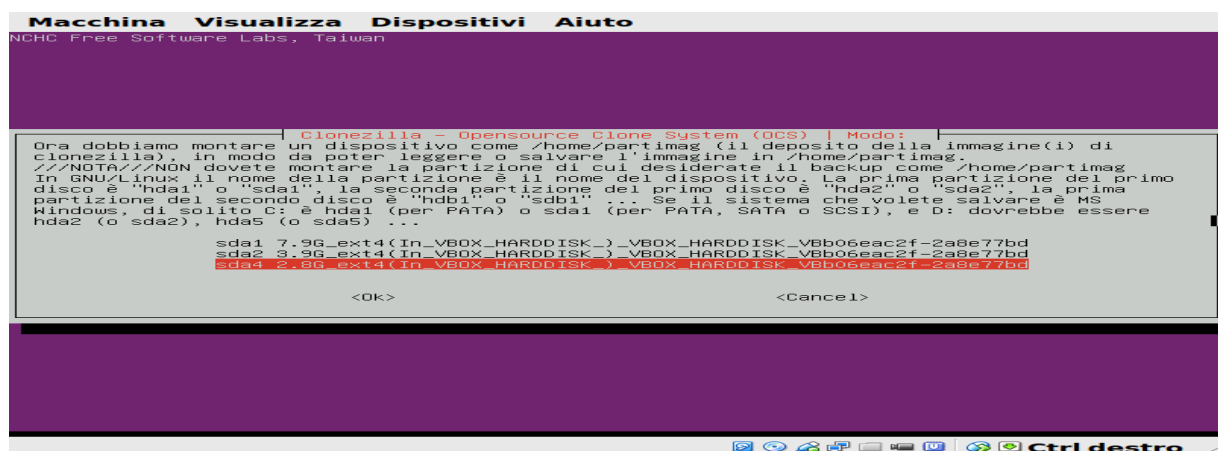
Macchina Visualizza Dispositivi Aiuto

NCHC Free Software Labs, Taiwan

Clonezilla - Opensource Clone System (OCS) | Modo:

Ora dobbiamo montare un dispositivo come /home/partimag (il deposito della immagine(i) di clonezilla), in modo da poter leggere o salvare l'immagine in /home/partimag. ///NOTA///NON dovete montare la partizione di cui desiderate il backup come /home/partimag In GNU/Linux il nome della partizione è il nome del dispositivo. La prima partizione del primo disco è "hda1" o "sda1", la seconda partizione del primo disco è "hda2" o "sda2", la prima partizione del secondo disco è "hdb1" o "sdb1" ... Se il sistema che volete salvare è MS Windows, di solito C: è hda1 (per PATA) o sda1 (per PATA, SATA o SCSI), e D: dovrebbe essere hda2 (o sda2), hda5 (o sda5) ...

sda1 7.9G_ext4(In_VBOX_HARDDISK_)_VBOX_HARDDISK_VBb06eac2f-2a8e77bd
sda2 3.9G_ext4(In_VBOX_HARDDISK_)_VBOX_HARDDISK_VBb06eac2f-2a8e77bd
sda4 2.8G_ext4(In_VBOX_HARDDISK_)_VBOX_HARDDISK_VBb06eac2f-2a8e77bd

<Ok> <Cancel>

Ctrl destro